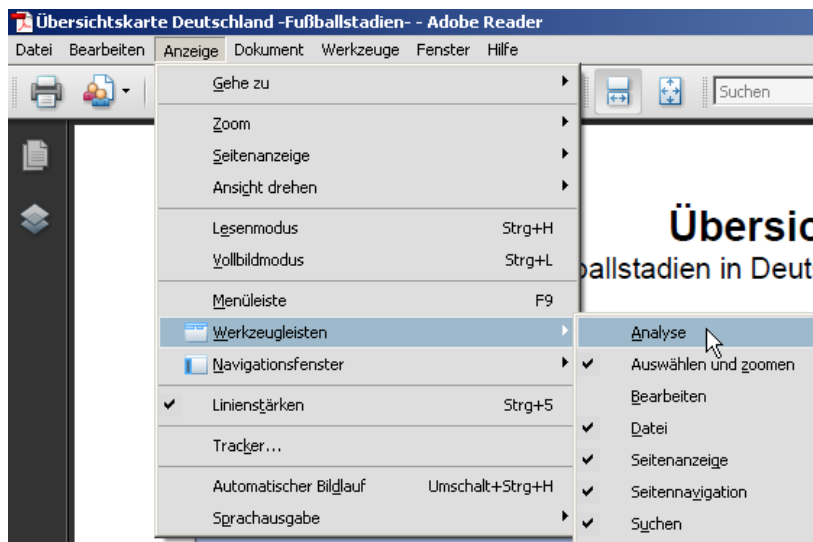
Übersichtskarte Deutschland -Fußballstadien- - Adobe Reader

Datei Bearbeiten Anzeige Dokument Werkzeuge Fenster Hilfe

Suchen

Gehe zu
Zoom
Seitenanzeige
Ansicht drehen
Lesenmodus Strg+H
Vollbildmodus Strg+L
Menüleiste F9
Werkzeugleisten
Navigationsfenster
✔ Linienstärken Strg+5
Tracker...
Automatischer Bildlauf Umschalt+Strg+H
Sprachausgabe

Analyse
✔ Auswählen und zoomen
Bearbeiten
✔ Datei
✔ Seitenanzeige
✔ Seitennavigation
✔ Suchen

Übersic
ballstadien in Deut